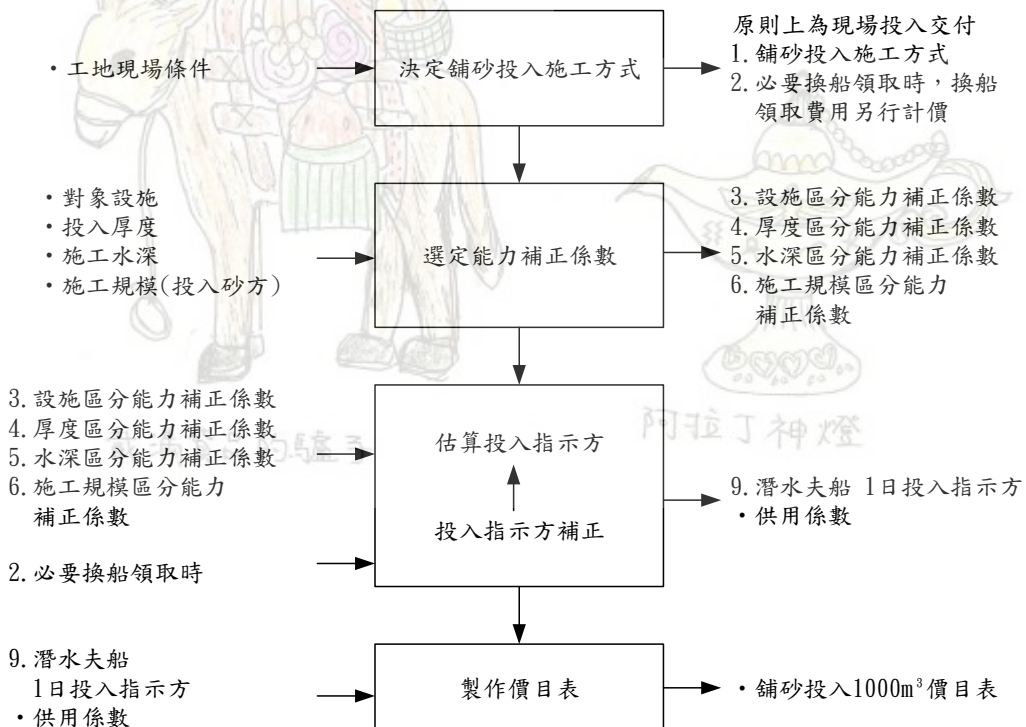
・工地現場條件

決定鋪砂投入施工方式

原則上為現場投入交付
1. 鋪砂投入施工方式
2. 必要換船領取時，換船領取費用另行計價

・對象設施
・投入厚度
・施工水深
・施工規模(投入砂方)

選定能力補正係數

3. 設施區分能力補正係數
4. 厚度區分能力補正係數
5. 水深區分能力補正係數
6. 施工規模區分能力補正係數

3. 設施區分能力補正係數
4. 厚度區分能力補正係數
5. 水深區分能力補正係數
6. 施工規模區分能力補正係數

2. 必要換船領取時

估算投入指示方

投入指示方補正

9. 潛水夫船 1日投入指示方
・供用係數

阿拉丁神燈

9. 潛水夫船 1日投入指示方
・供用係數

製作價目表

・鋪砂投入1000m$^3$價目表